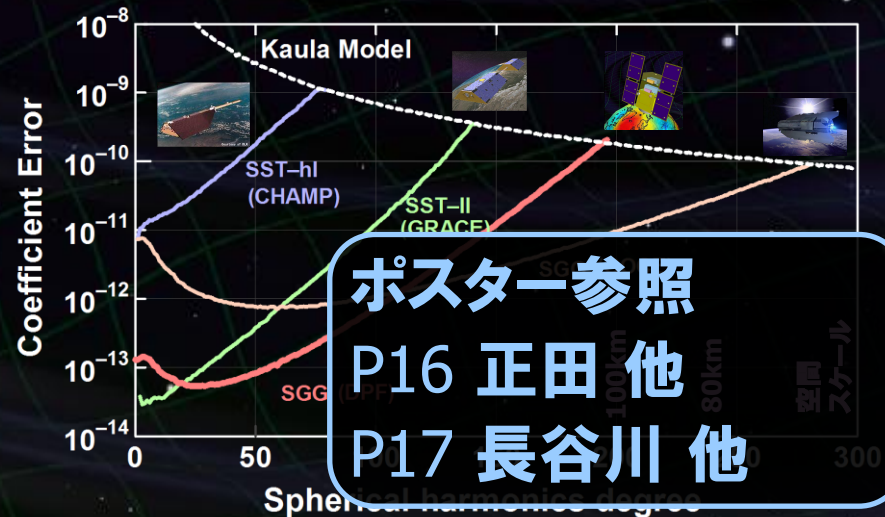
$10^{-8}$
$10^{-9}$
$10^{-10}$
$10^{-11}$
$10^{-12}$
$10^{-13}$
$10^{-14}$
Coefficient Error
Kaula Model
SST–hl
(CHAMP)
SST–ll
(GRACE)
SG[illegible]
SGG (DPF)
100km
80km
空間スケール
0
50
300
Spherical harmonics degree

ポスター参照
P16 正田 他
P17 長谷川 他